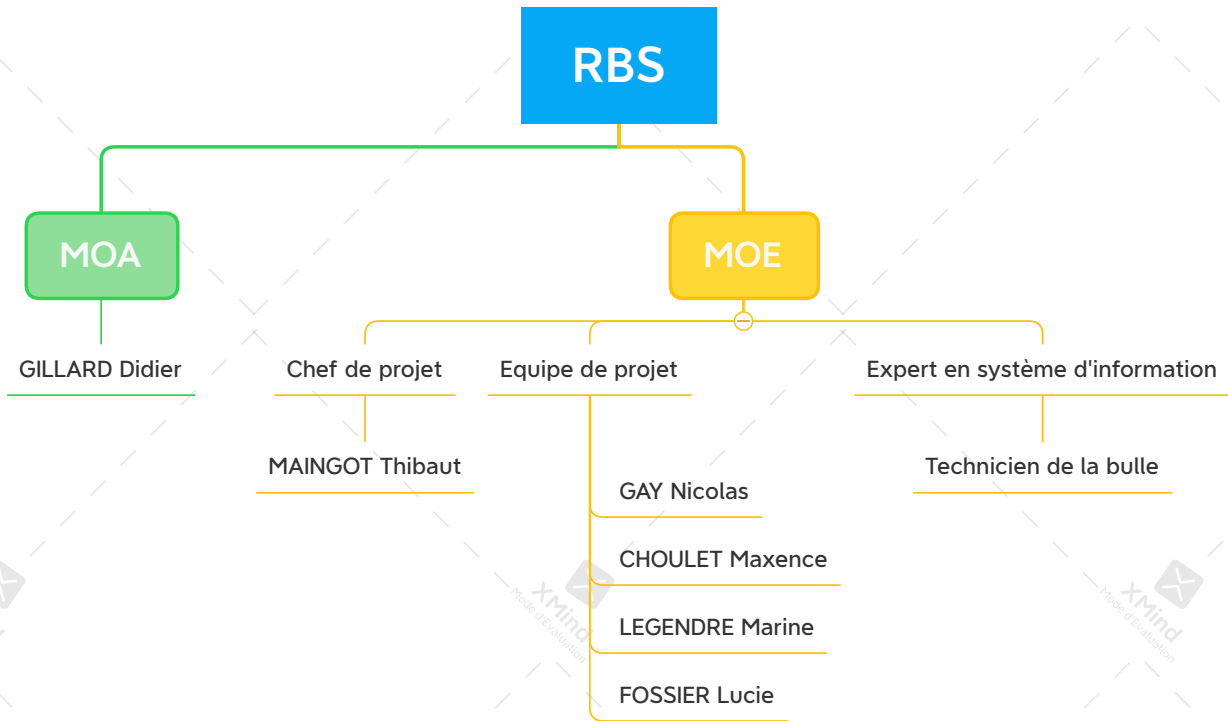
RBS

MOA

GILLARD Didier

MOE

Chef de projet

MAINGOT Thibaut

Equipe de projet

GAY Nicolas

CHOULET Maxence

LEGENDRE Marine

FOSSIER Lucie

Expert en système d'information

Technicien de la bulle

XMind
Mode d'Évaluation

XMind
Mode d'Évaluation